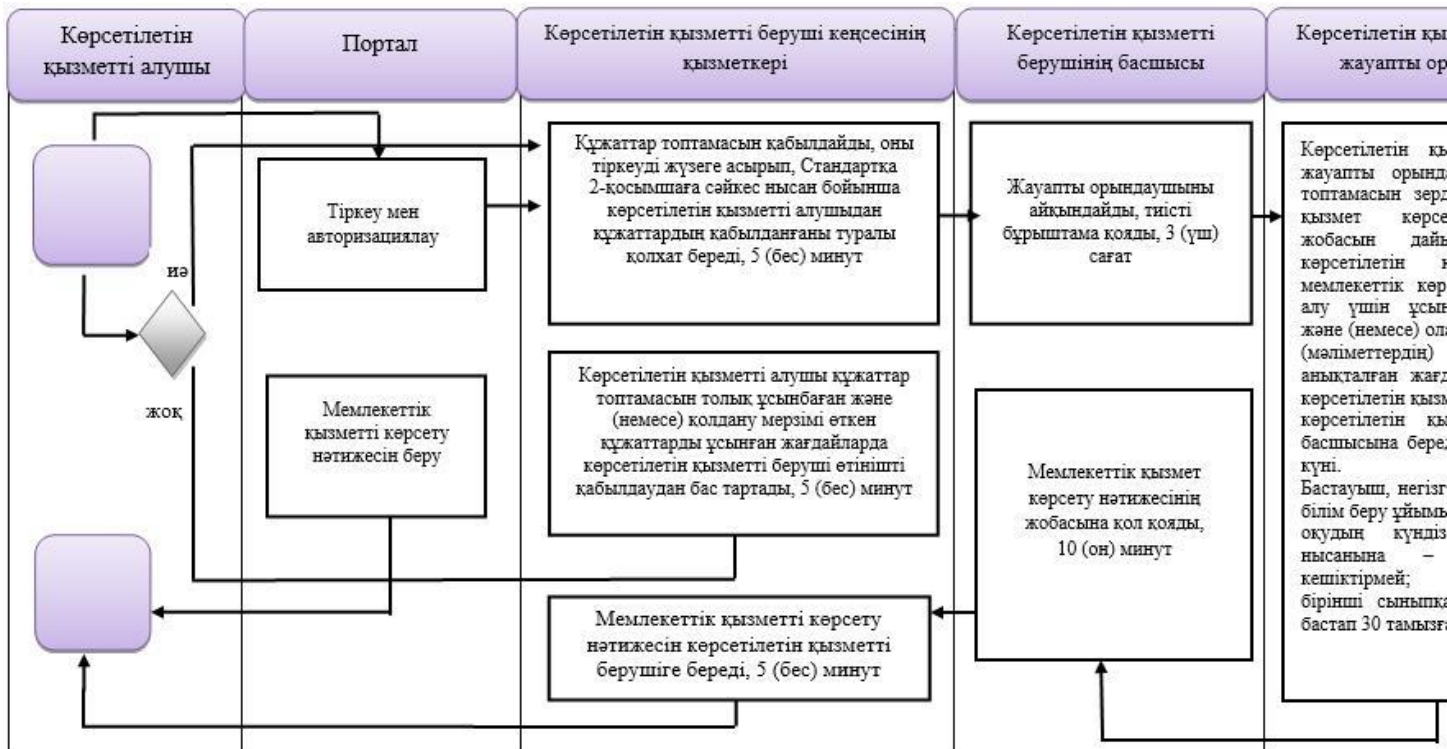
Көрсетілетін қызметті алушы

Портал

Көрсетілетін қызметті беруші кеңсесінің қызметкері

Көрсетілетін қызметті берушінің басшысы

Көрсетілетін қы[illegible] жауапты ор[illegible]

Тіркеу мен авторизациялау

иә

жоқ

Мемлекеттік қызметті көрсету нәтижесін беру

Құжаттар топтамасын қабылдайды, оны тіркеуді жүзеге асырып, Стандартқа 2-қосымшаға сәйкес нысан бойынша көрсетілетін қызметті алушыдан құжаттардың қабылданғаны туралы қолхат береді, 5 (бес) минут

Көрсетілетін қызметті алушы құжаттар топтамасын толық ұсынбаған және (немесе) қолдану мерзімі өткен құжаттарды ұсынған жағдайларда көрсетілетін қызметті беруші өтінішті қабылдаудан бас тартады, 5 (бес) минут

Мемлекеттік қызметті көрсету нәтижесін көрсетілетін қызметті берушіге береді, 5 (бес) минут

Жауапты орындаушыны айқындайды, тиісті бұрыштама қояды, 3 (үш) сағат

Мемлекеттік қызмет көрсету нәтижесінің жобасына қол қояды, 10 (он) минут

Көрсетілетін қы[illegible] жауапты орында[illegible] топтамасын зерд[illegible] қызмет көрсе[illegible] жобасын дайы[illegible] көрсетілетін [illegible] мемлекеттік көр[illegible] алу үшін ұсын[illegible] және (немесе) ола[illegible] (мәліметтердің) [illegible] анықталған жағд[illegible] көрсетілетін қызм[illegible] көрсетілетін қы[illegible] басшысына беред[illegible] күні.
Бастауыш, негізг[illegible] білім беру ұйымы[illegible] оқудың күндіз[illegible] нысанына – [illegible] кешіктірмей;
бірінші сыныпқа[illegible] бастап 30 тамызғ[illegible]